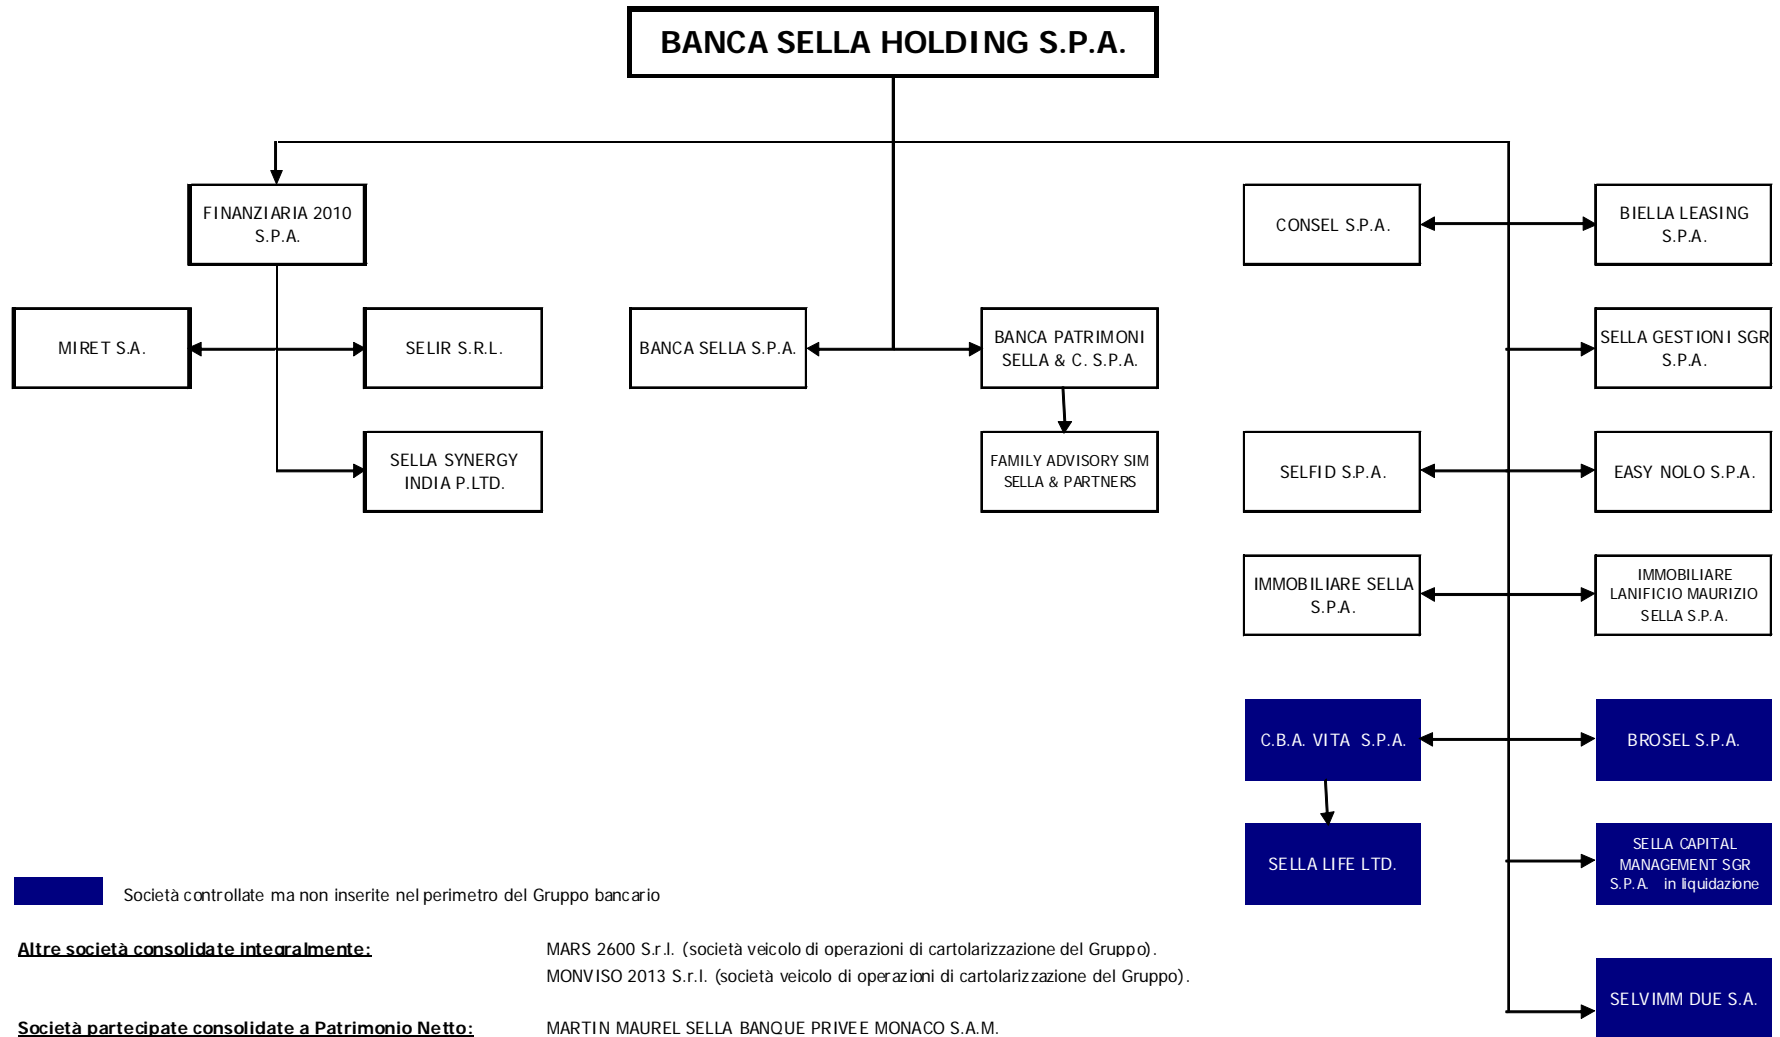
BANCA SELLA HOLDING S.P.A.

FINANZIARIA 2010 S.P.A.

MIRET S.A.

SELIR S.R.L.

SELLA SYNERGY INDIA P.LTD.

BANCA SELLA S.P.A.

BANCA PATRIMONI SELLA & C. S.P.A.

FAMILY ADVISORY SIM SELLA & PARTNERS

CONSEL S.P.A.

BIELLA LEASING S.P.A.

SELLA GESTIONI SGR S.P.A.

SELFID S.P.A.

EASY NOLO S.P.A.

IMMOBILIARE SELLA S.P.A.

IMMOBILIARE LANIFICIO MAURIZIO SELLA S.P.A.

C.B.A. VITA S.P.A.

BROSEL S.P.A.

SELLA LIFE LTD.

SELLA CAPITAL MANAGEMENT SGR S.P.A. in liquidazione

SELVIMM DUE S.A.

Società controllate ma non inserite nel perimetro del Gruppo bancario

Altre società consolidate integralmente:

MARS 2600 S.r.l. (società veicolo di operazioni di cartolarizzazione del Gruppo).
MONVISO 2013 S.r.l. (società veicolo di operazioni di cartolarizzazione del Gruppo).

Società partecipate consolidate a Patrimonio Netto:

MARTIN MAUREL SELLA BANQUE PRIVEE MONACO S.A.M.